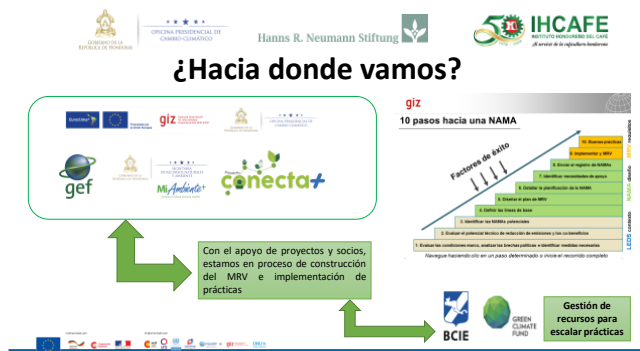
GOBIERNO DE LA REPÚBLICA DE HONDURAS
OFICINA PRESIDENCIAL DE CAMBIO CLIMÁTICO
Hanns R. Neumann Stiftung
IHCAFE
INSTITUTO HONDUREÑO DEL CAFÉ
Al servicio de la caficultura hondureña

¿Hacia donde vamos?

EUROCLIMA+
giz
GOBIERNO DE LA REPÚBLICA DE HONDURAS
OFICINA PRESIDENCIAL DE CAMBIO CLIMÁTICO
gef
SECRETARÍA DE RECURSOS NATURALES Y AMBIENTE
MiAmbiente+
Proyecto conecta+

Con el apoyo de proyectos y socios, estamos en proceso de construcción del MRV e implementación de prácticas

giz
10 pasos hacia una NAMA
Factores de éxito
10. Buenas prácticas
9. Implementar y MRV
8. Enviar al registro de NAMA
7. Identificar necesidades de apoyo
6. Detallar la planificación de la NAMA
5. Diseñar el plan de MRV
4. Definir las líneas de base
3. Identificar las NAMAs potenciales
2. Evaluar el potencial técnico de reducción de emisiones y los co-beneficios
1. Evaluar las condiciones marco, analizar las brechas políticas e identificar medidas necesarias
LEDS contexto
NAMA diseño
NAMA ejecución
Navegue haciendo clic en un paso determinado o inicie el recorrido completo

BCIE
GREEN CLIMATE FUND

Gestión de recursos para escalar prácticas